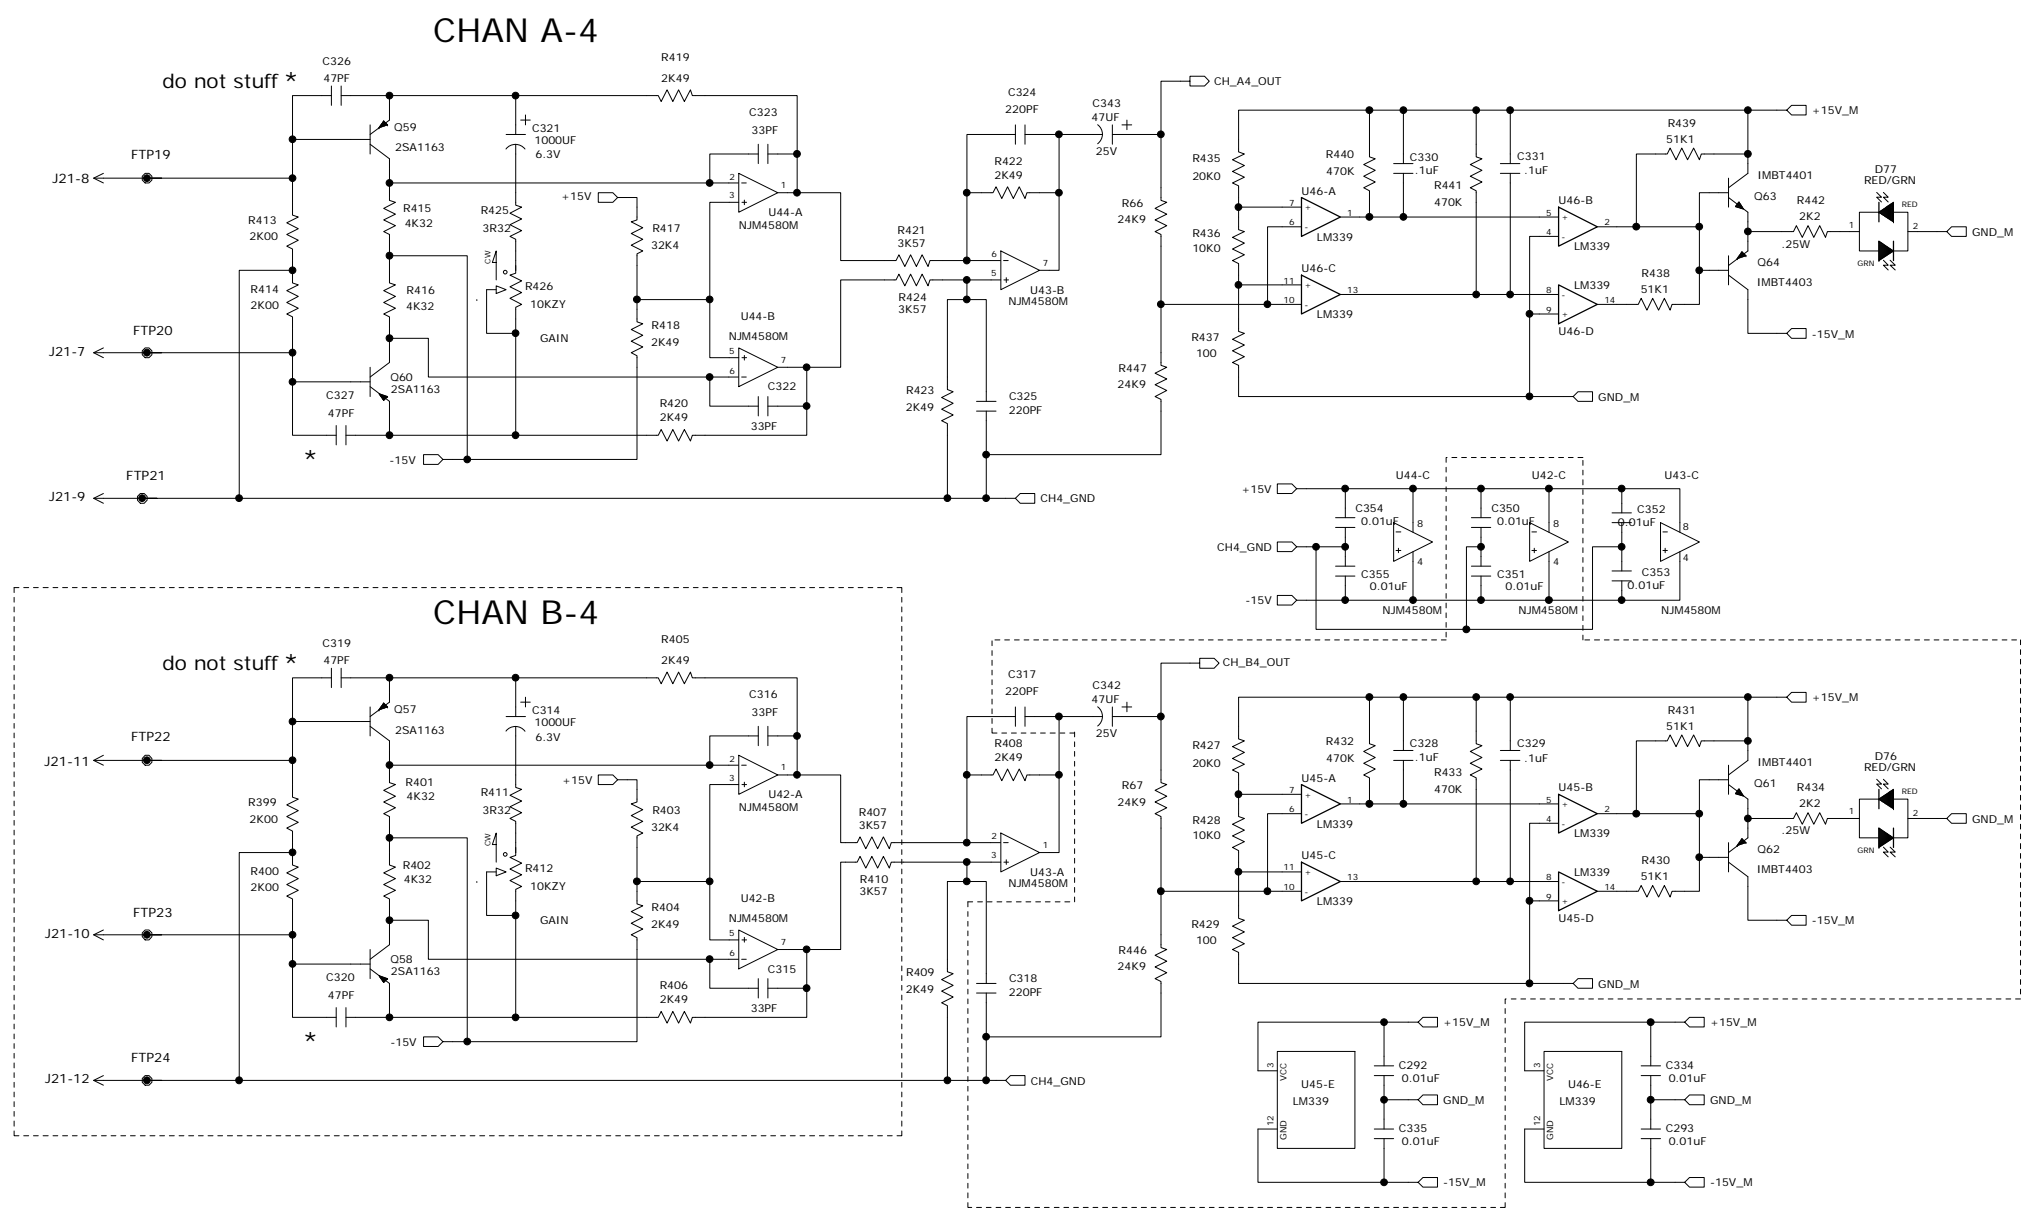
CHAN A-4

do not stuff *
C326
47PF
Q59
2SA1163
C321
1000UF
6.3V
R419
2K49
C323
33PF
C324
220PF
C343
47UF
25V
CH_A4_OUT
+15V_M
FTP19
J21-8
R413
2K00
R414
2K00
FTP20
J21-7
R415
4K32
R416
4K32
R425
3R32
CW
R426
10KZY
GAIN
+15V
R417
32K4
R418
2K49
U44-A
NJM4580M
U44-B
NJM4580M
R422
2K49
R421
3K57
R424
3K57
U43-B
NJM4580M
R435
20K0
R436
10K0
R437
100
R66
24K9
R447
24K9
R440
470K
C330
.1uF
R441
470K
C331
.1uF
U46-A
LM339
U46-C
LM339
U46-B
LM339
LM339
U46-D
R439
51K1
R438
51K1
IMBT4401
Q63
Q64
IMBT4403
R442
2K2
.25W
D77
RED/GRN
RED
GRN
GND_M
-15V_M
GND_M
Q60
2SA1163
C327
47PF
*
C322
33PF
R420
2K49
-15V
R423
2K49
C325
220PF
FTP21
J21-9
CH4_GND

+15V
U44-C
U42-C
U43-C
C354
0.01uF
C350
0.01uF
C352
0.01uF
CH4_GND
C355
0.01uF
C351
0.01uF
C353
0.01uF
-15V
NJM4580M
NJM4580M
NJM4580M

CHAN B-4

do not stuff *
C319
47PF
Q57
2SA1163
C314
1000UF
6.3V
R405
2K49
C316
33PF
C317
220PF
C342
47UF
25V
CH_B4_OUT
+15V_M
FTP22
J21-11
R399
2K00
R400
2K00
FTP23
J21-10
R401
4K32
R402
4K32
R411
3R32
CW
R412
10KZY
GAIN
+15V
R403
32K4
R404
2K49
U42-A
NJM4580M
U42-B
NJM4580M
R408
2K49
R407
3K57
R410
3K57
U43-A
NJM4580M
R427
20K0
R428
10K0
R429
100
R67
24K9
R446
24K9
R432
470K
C328
.1uF
R433
470K
C329
.1uF
U45-A
LM339
U45-C
LM339
U45-B
LM339
LM339
U45-D
R431
51K1
R430
51K1
IMBT4401
Q61
Q62
IMBT4403
R434
2K2
.25W
D76
RED/GRN
RED
GRN
GND_M
-15V_M
GND_M
Q58
2SA1163
C320
47PF
*
C315
33PF
R406
2K49
-15V
R409
2K49
C318
220PF
FTP24
J21-12
CH4_GND

+15V_M
VCC
U45-E
LM339
GND
C292
0.01uF
GND_M
C335
0.01uF
-15V_M

+15V_M
VCC
U46-E
LM339
GND
C334
0.01uF
GND_M
C293
0.01uF
-15V_M